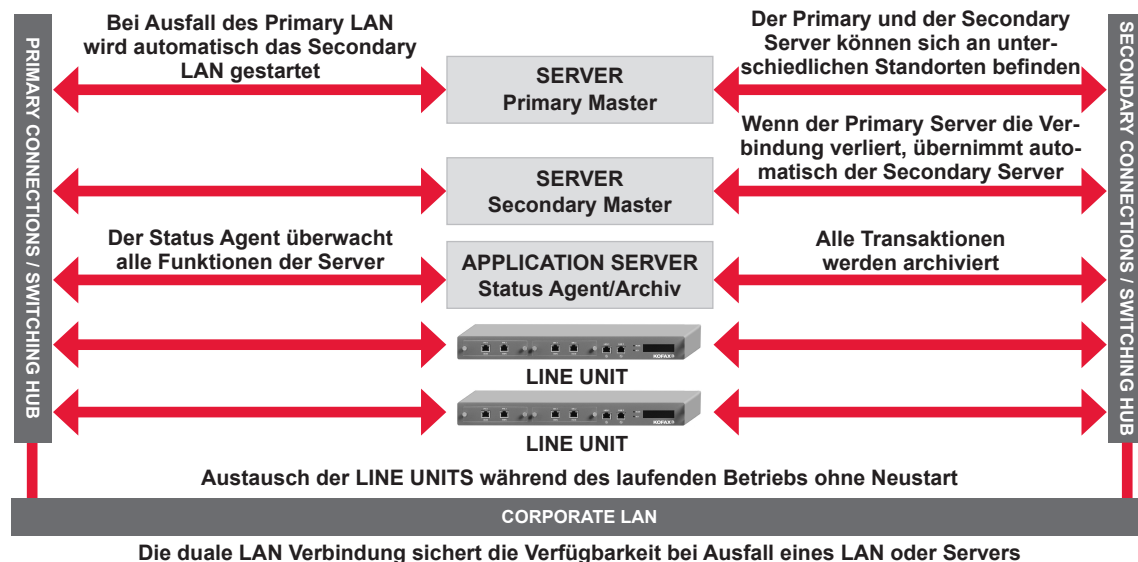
PRIMARY CONNECTIONS / SWITCHING HUB

Bei Ausfall des Primary LAN wird automatisch das Secondary LAN gestartet

SERVER
Primary Master

Der Primary und der Secondary Server können sich an unterschiedlichen Standorten befinden

SECONDARY CONNECTIONS / SWITCHING HUB

Wenn der Primary Server die Verbindung verliert, übernimmt automatisch der Secondary Server

SERVER
Secondary Master

Der Status Agent überwacht alle Funktionen der Server

APPLICATION SERVER
Status Agent/Archiv

Alle Transaktionen werden archiviert

KOFAX

LINE UNIT

KOFAX

LINE UNIT

Austausch der LINE UNITS während des laufenden Betriebs ohne Neustart

CORPORATE LAN

Die duale LAN Verbindung sichert die Verfügbarkeit bei Ausfall eines LAN oder Servers